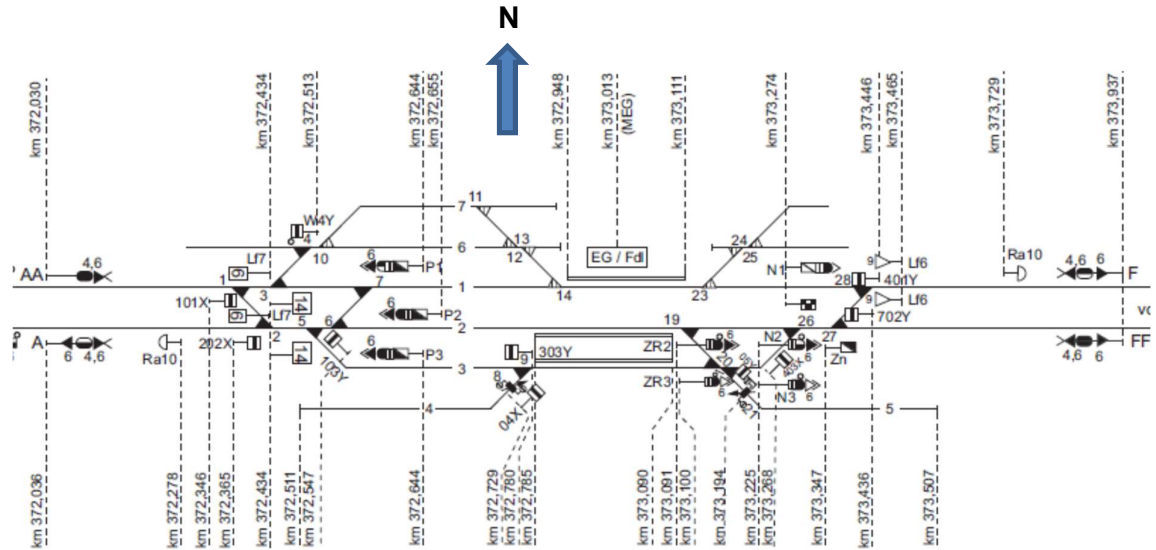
N

km 372,030
km 372,434
km 372,513
km 372,644
km 372,655
km 372,948
km 373,013 (MEG)
km 373,111
km 373,274
km 373,446
km 373,465
km 373,729
km 373,937

W4Y
4
7
11
13
6
12
EG / Fdl
24
25
Lf7
10
6
P1
9
Lf6
Ra10
AA
4,6
1
6
1
14
23
N1
28
401Y
4,6
6
F
101X
3
9
Lf6
6
14
7
6
P2
26
702Y
Lf7
5
2
19
N2
27
vc
A
6
4,6
Ra10
202X
2
14
6
P3
9
303Y
ZR2
20
Zn
4,6
6
FF
103Y
3
8
ZR3
21
N3
6
04X
4
5

km 372,036
km 372,278
km 372,346
km 372,365
km 372,434
km 372,511
km 372,547
km 372,644
km 372,729
km 372,780
km 372,785
km 373,090
km 373,091
km 373,100
km 373,194
km 373,225
km 373,268
km 373,347
km 373,436
km 373,507